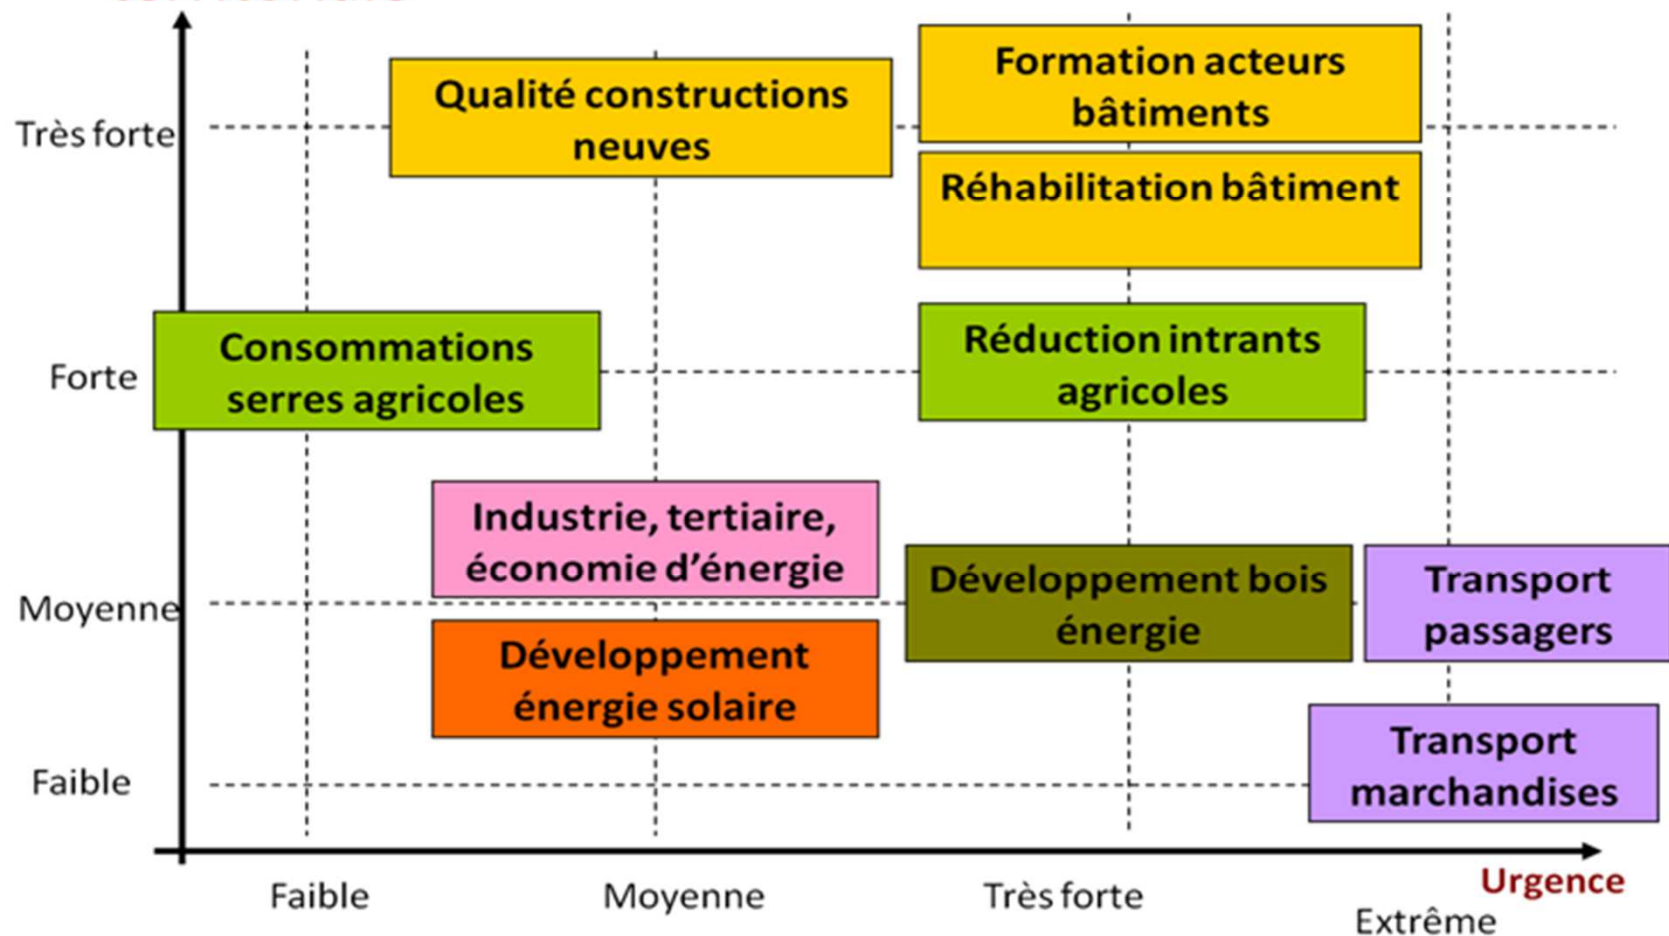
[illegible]

Très forte

Forte

Moyenne

Faible

Qualité constructions neuves

Formation acteurs bâtiments

Réhabilitation bâtiment

Consommations serres agricoles

Réduction intrants agricoles

Industrie, tertiaire, économie d'énergie

Développement bois énergie

Transport passagers

Développement énergie solaire

Transport marchandises

Faible

Moyenne

Très forte

Urgence

Extrême